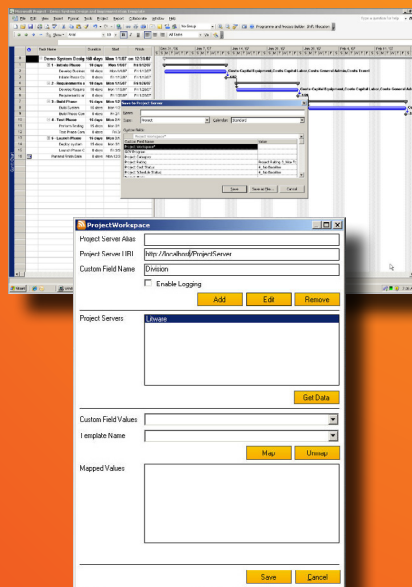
ProjectWorkspace

Project Server Alias

Project Server URL http://localhost/ProjectServer

Custom Field Name Division

Enable Logging

Add Edit Remove

Project Servers

Litware

Get Data

Custom Field Values

Template Name

Map Unmap

Mapped Values

Save Cancel